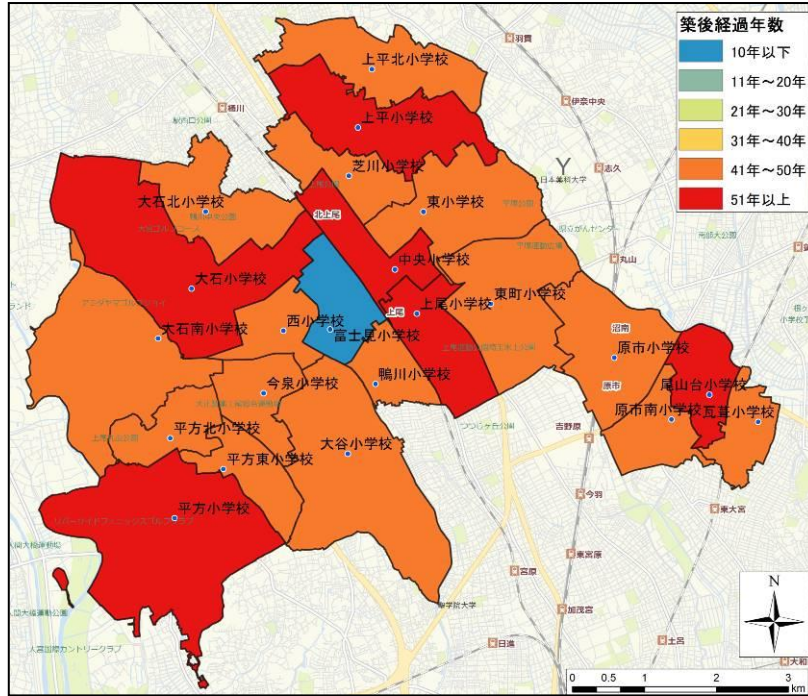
築後経過年数
10年以下
11年～20年
21年～30年
31年～40年
41年～50年
51年以上

上平北小学校
上平小学校
芝川小学校
東小学校
大石北小学校
中央小学校
大石小学校
東町小学校
上尾小学校
大石南小学校
西小学校
富士見小学校
原市小学校
鴨川小学校
今泉小学校
尾山台小学校
原市南小学校
瓦葺小学校
平方北小学校
大谷小学校
平方東小学校
平方小学校

北上尾
上尾
沼南
原市
吉野原
今羽
東大宮
東宮原
宮原
加茂宮
日進
土呂
大和田
羽貫
伊奈中央
志久
丸山
桶川

N

0 0.5 1 2 3 km